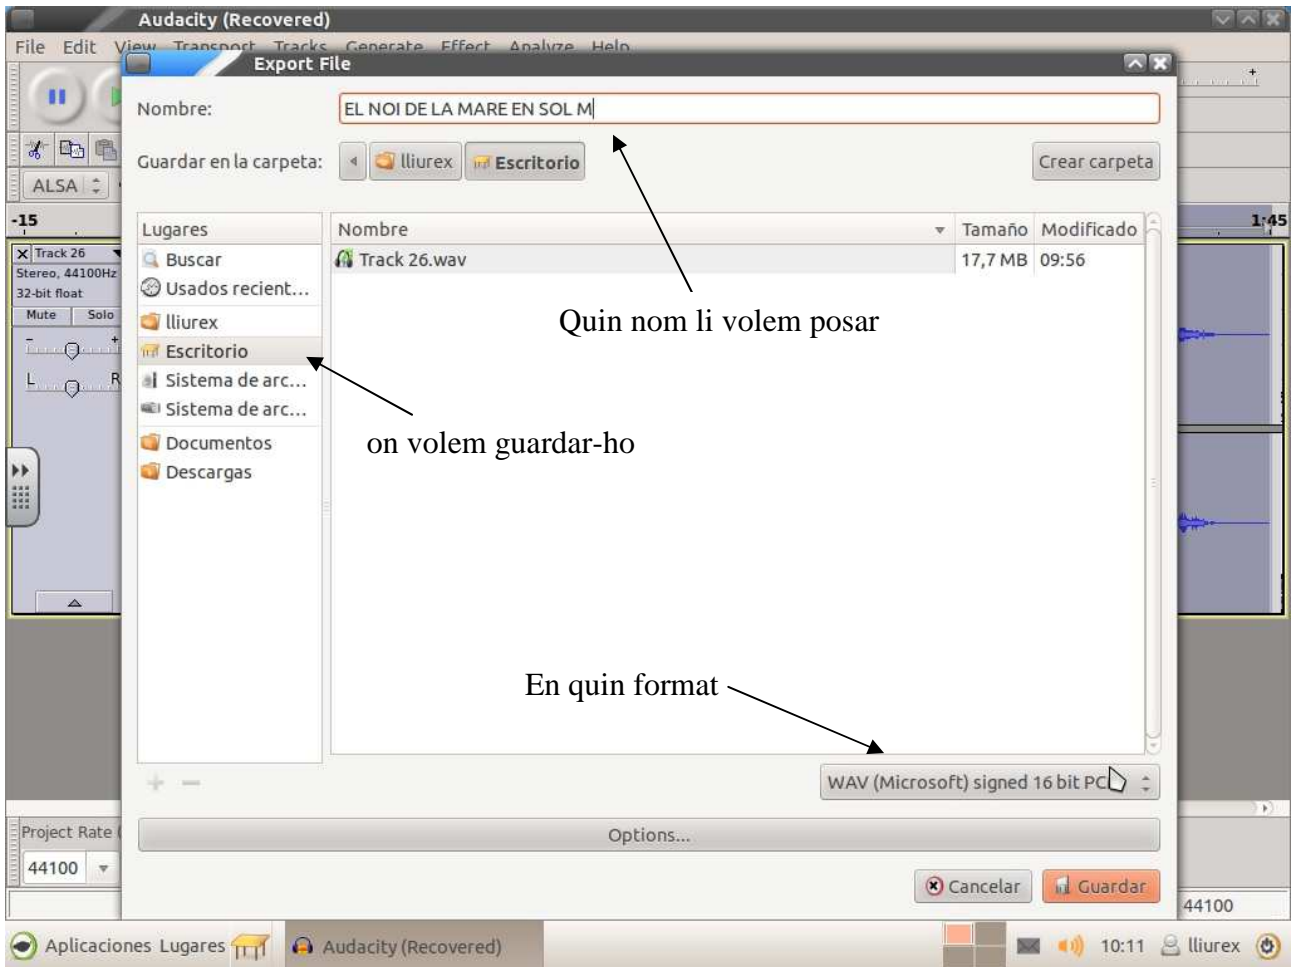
Audacity (Recovered)

File Edit View Transport Tracks Generate Effect Analyze Help

Export File

Nombre: EL NOI DE LA MARE EN SOL M

Guardar en la carpeta: lliurex Escritorio

Crear carpeta

ALSA

-15

1:45

Track 26
Stereo, 44100Hz
32-bit float
Mute Solo

| Lugares |
|---|
| Buscar |
| Usados recient… |
| lliurex |
| Escritorio |
| Sistema de arc… |
| Sistema de arc… |
| Documentos |
| Descargas |

| Nombre | Tamaño | Modificado |
|---|---|---|
| Track 26.wav | 17,7 MB | 09:56 |

Quin nom li volem posar

on volem guardar-ho

En quin format

WAV (Microsoft) signed 16 bit PC

Project Rate

44100

Options...

Cancelar Guardar

44100

Aplicaciones Lugares Audacity (Recovered) 10:11 lliurex